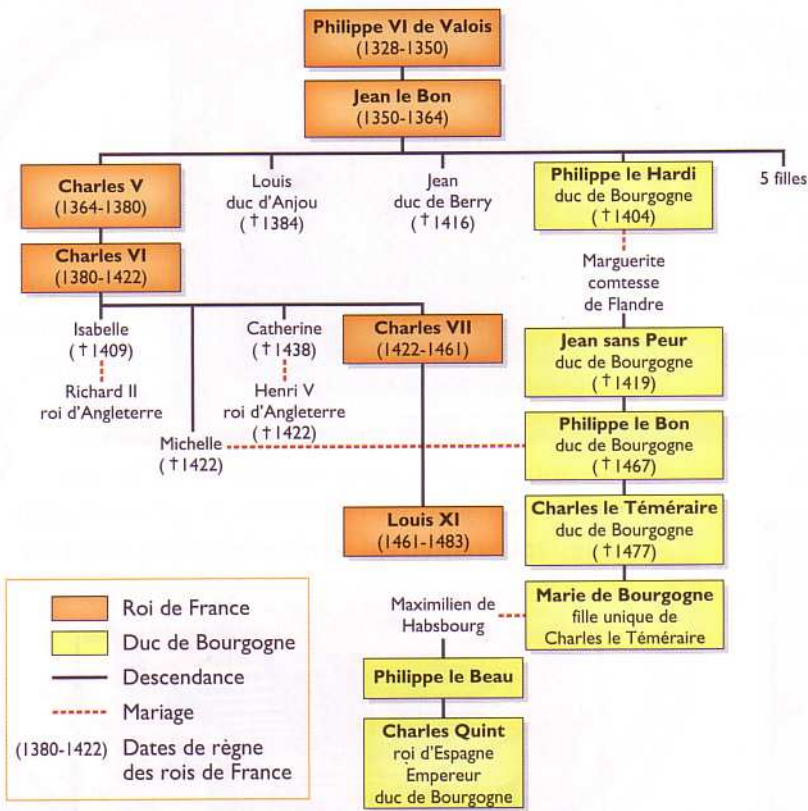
Philippe VI de Valois
(1328-1350)

Jean le Bon
(1350-1364)

Charles V
(1364-1380)

Louis
duc d'Anjou
(†1384)

Jean
duc de Berry
(†1416)

Philippe le Hardi
duc de Bourgogne
(†1404)

5 filles

Charles VI
(1380-1422)

Marguerite
comtesse
de Flandre

Isabelle
(†1409)

Richard II
roi d'Angleterre

Catherine
(†1438)

Henri V
roi d'Angleterre
(†1422)

Charles VII
(1422-1461)

Jean sans Peur
duc de Bourgogne
(†1419)

Michelle
(†1422)

Philippe le Bon
duc de Bourgogne
(†1467)

Louis XI
(1461-1483)

Charles le Téméraire
duc de Bourgogne
(†1477)

Maximilien de
Habsbourg

Marie de Bourgogne
fille unique de
Charles le Téméraire

Philippe le Beau

Charles Quint
roi d'Espagne
Empereur
duc de Bourgogne

Roi de France
Duc de Bourgogne
Descendance
Mariage
(1380-1422) Dates de règne des rois de France